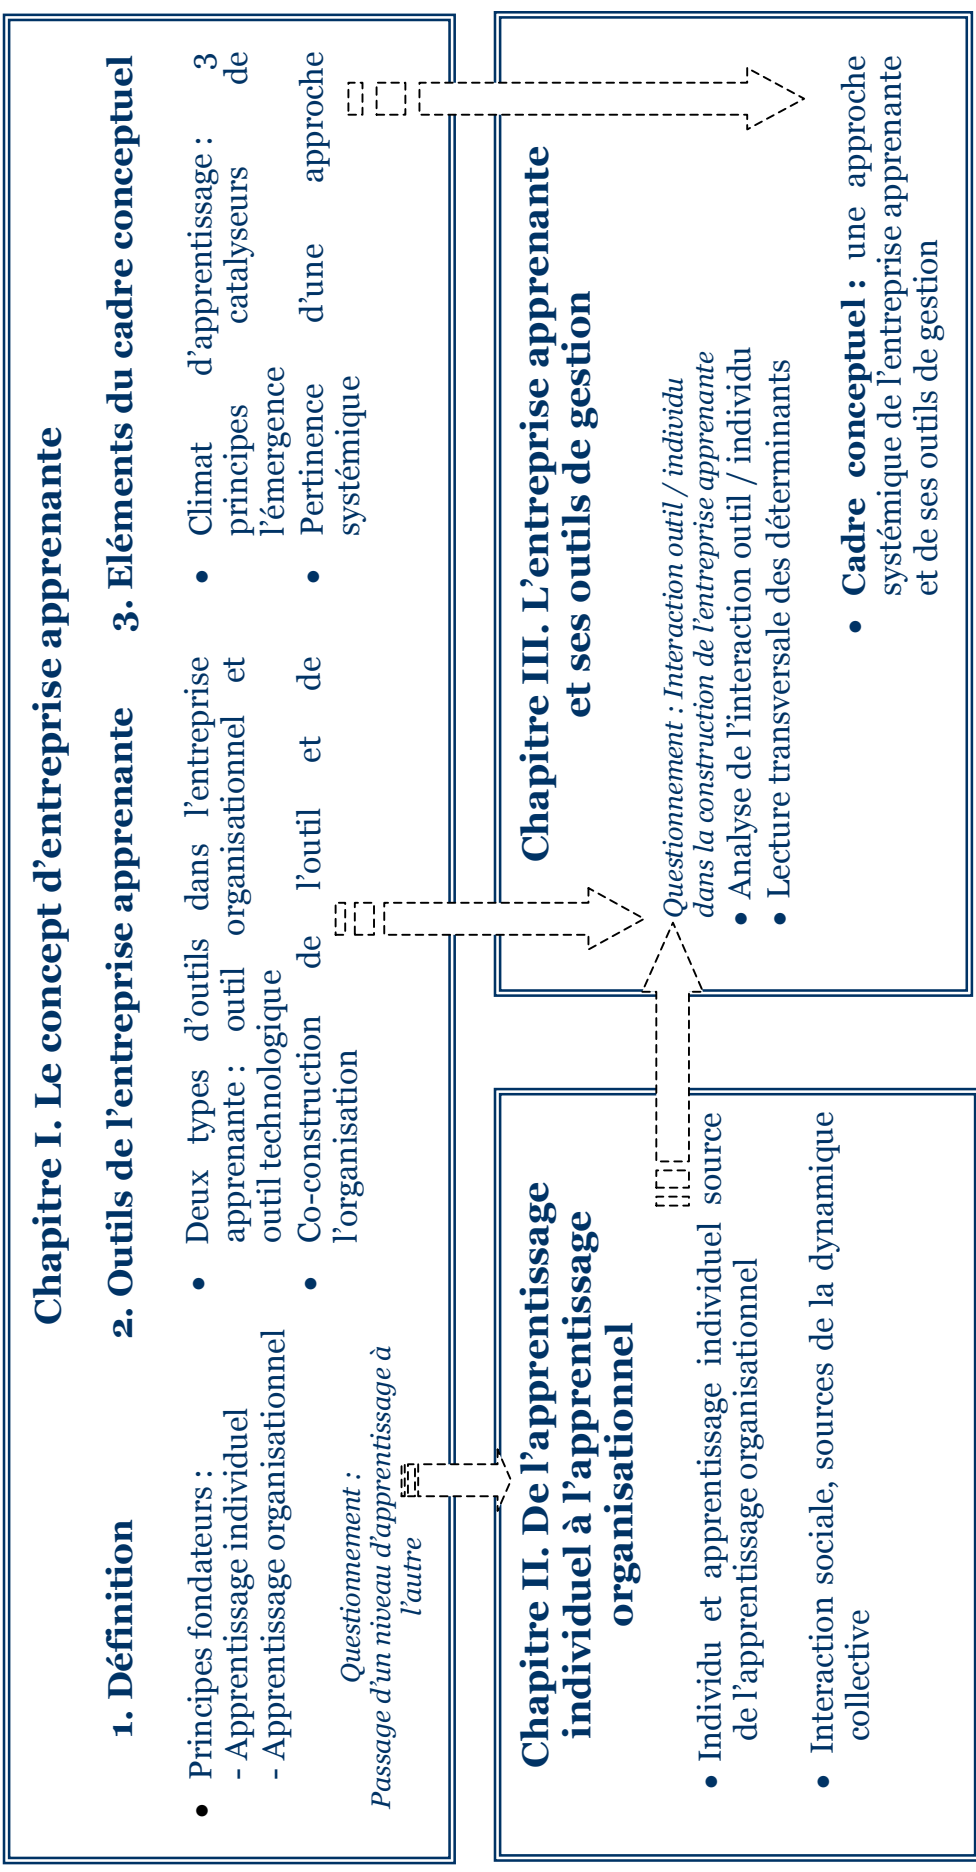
Chapitre I. Le concept d'entreprise apprenante

1. Définition

• Principes fondateurs :
- Apprentissage individuel
- Apprentissage organisationnel

Questionnement :
Passage d'un niveau d'apprentissage à l'autre

2. Outils de l'entreprise apprenante

• Deux types d'outils dans l'entreprise apprenante : outil organisationnel et outil technologique
• Co-construction de l'outil et de l'organisation

3. Eléments du cadre conceptuel

• Climat d'apprentissage : 3 principes catalyseurs de l'émergence
• Pertinence d'une approche systémique

Chapitre II. De l'apprentissage individuel à l'apprentissage organisationnel

• Individu et apprentissage individuel source de l'apprentissage organisationnel

• Interaction sociale, sources de la dynamique collective

Chapitre III. L'entreprise apprenante et ses outils de gestion

Questionnement : Interaction outil / individu dans la construction de l'entreprise apprenante
• Analyse de l'interaction outil / individu
• Lecture transversale des déterminants

• Cadre conceptuel : une approche systémique de l'entreprise apprenante et de ses outils de gestion